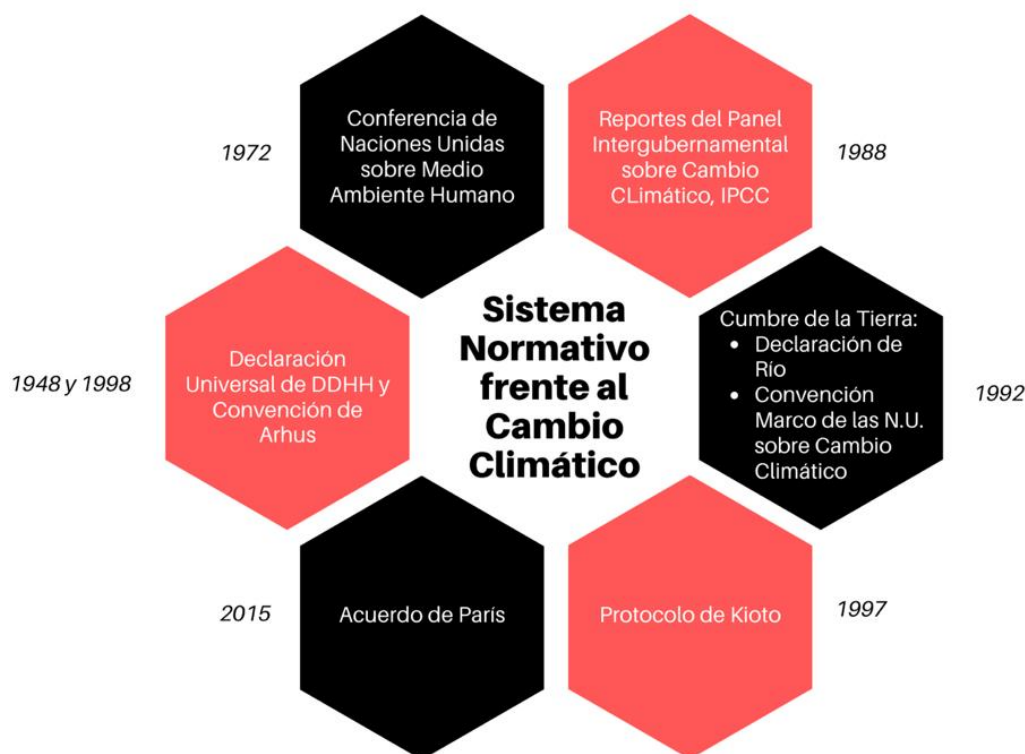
1972

Conferencia de Naciones Unidas sobre Medio Ambiente Humano

Reportes del Panel Intergubernamental sobre Cambio CLimático, IPCC

1988

1948 y 1998

Declaración Universal de DDHH y Convención de Arhus

Sistema Normativo frente al Cambio Climático

Cumbre de la Tierra:
- Declaración de Río
- Convención Marco de las N.U. sobre Cambio Climático

1992

2015

Acuerdo de París

Protocolo de Kioto

1997